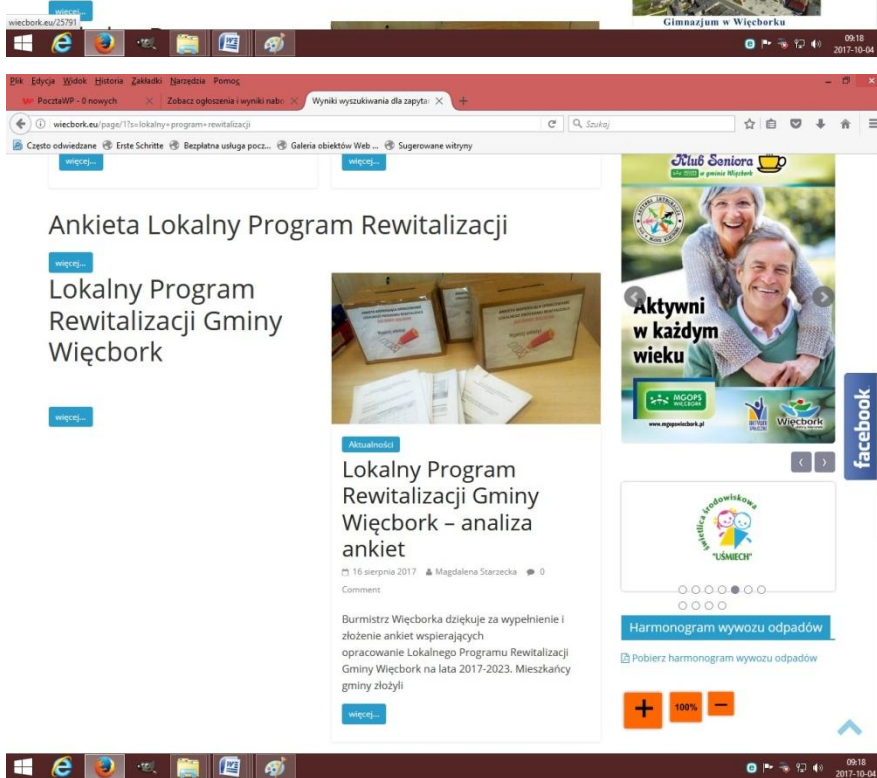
wiecbork.eu/25791

więcej...

Gimnazjum w Więcborku

09:18
2017-10-04

Plik Edycja Widok Historia Zakładki Narzędzia Pomoc

PocztaWP - 0 nowych

Zobacz ogłoszenia i wyniki nabo

Wyniki wyszukiwania dla zapyta

wiecbork.eu/page/1?s=lokalny+program+rewitalizacji

Szukaj

Często odwiedzane Erste Schritte Bezpłatna usługa pocz... Galeria obiektów Web ... Sugerowane witryny

więcej...

więcej...

Ankieta Lokalny Program Rewitalizacji

więcej...

Lokalny Program Rewitalizacji Gminy Więcbork

więcej...

Aktualności

Lokalny Program Rewitalizacji Gminy Więcbork – analiza ankiet

16 sierpnia 2017 Magdalena Starzecka 0 Comment

Burmistrz Więcborka dziękuje za wypełnienie i złożenie ankiet wspierających opracowanie Lokalnego Programu Rewitalizacji Gminy Więcbork na lata 2017-2023. Mieszkańcy gminy złożyli

więcej...

Klub Seniora

w gminie Więcbork

Aktywni w każdym wieku

MGOPS WIĘCBORK

www.mgopswiecbork.pl

Więcbork

facebook

Świetlica środowiskowa

"UŚMIECH"

Harmonogram wywozu odpadów

Pobierz harmonogram wywozu odpadów

+

100%

–

09:18
2017-10-04